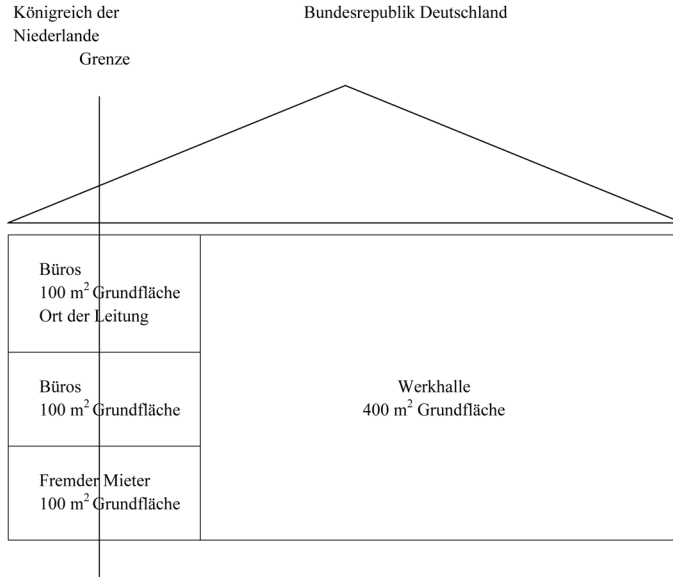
Königreich der Niederlande

Grenze

Bundesrepublik Deutschland

Büros
100 $m^2$ Grundfläche
Ort der Leitung

Büros
100 $m^2$ Grundfläche

Fremder Mieter
100 $m^2$ Grundfläche

Werkhalle
400 $m^2$ Grundfläche